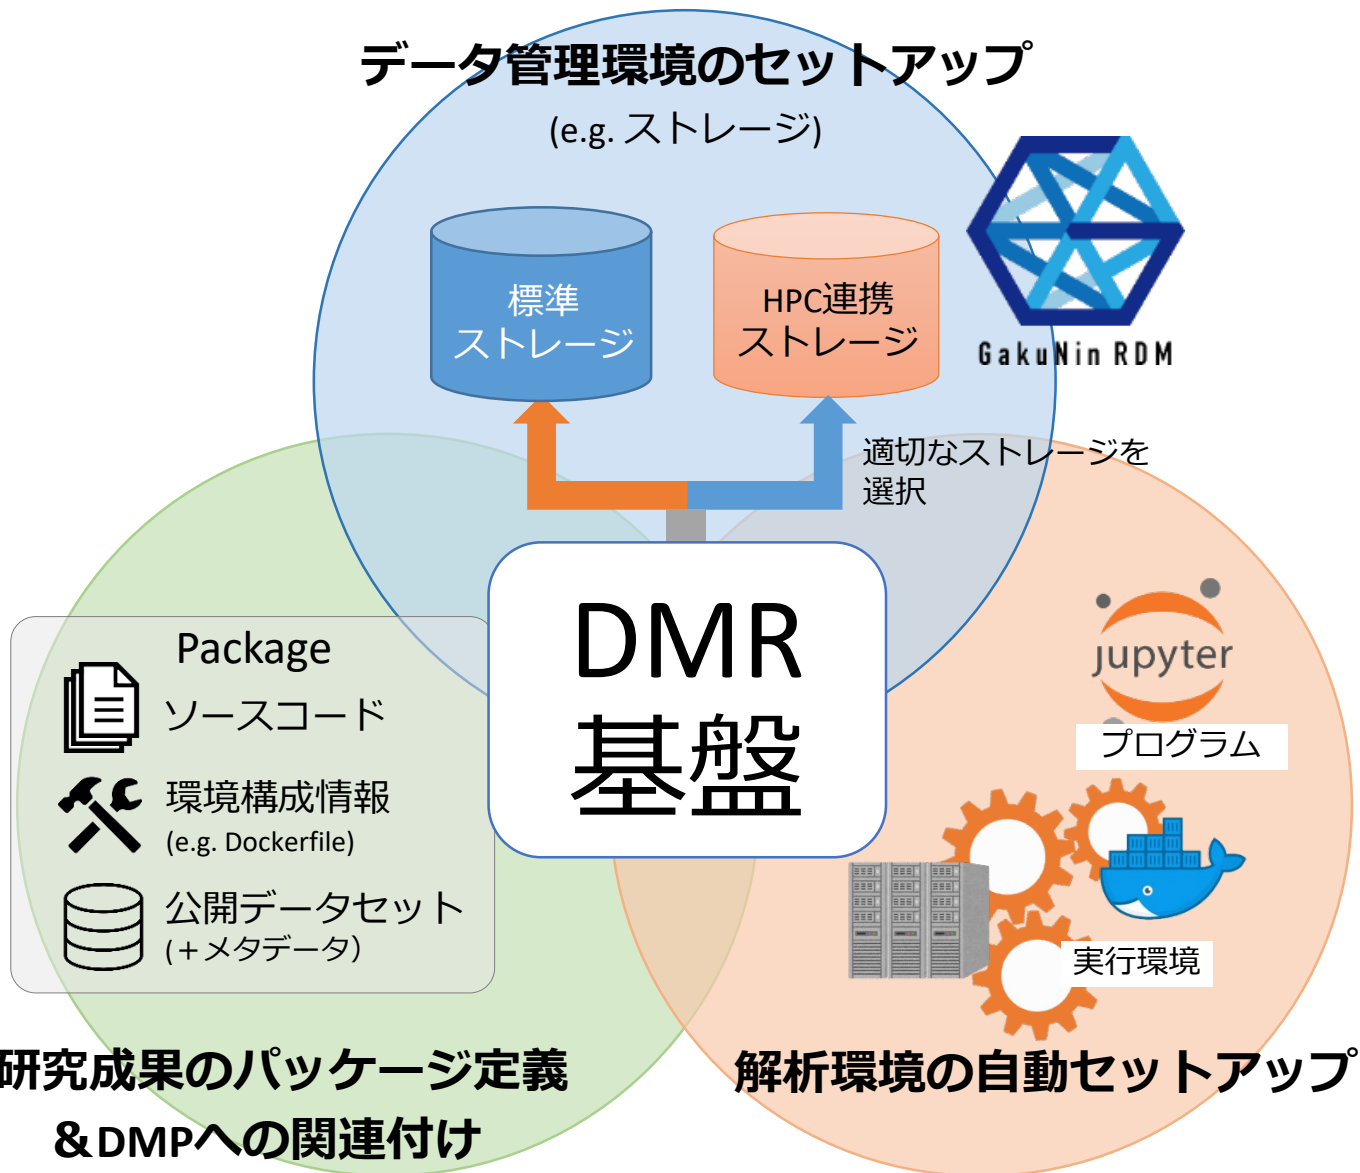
データ管理環境のセットアップ
(e.g. ストレージ)

標準
ストレージ

HPC連携
ストレージ

GakuNin RDM

適切なストレージを
選択

DMR
基盤

Package
ソースコード
環境構成情報
(e.g. Dockerfile)
公開データセット
(+メタデータ)

jupyter
プログラム

実行環境

研究成果のパッケージ定義
＆DMPへの関連付け

解析環境の自動セットアップ